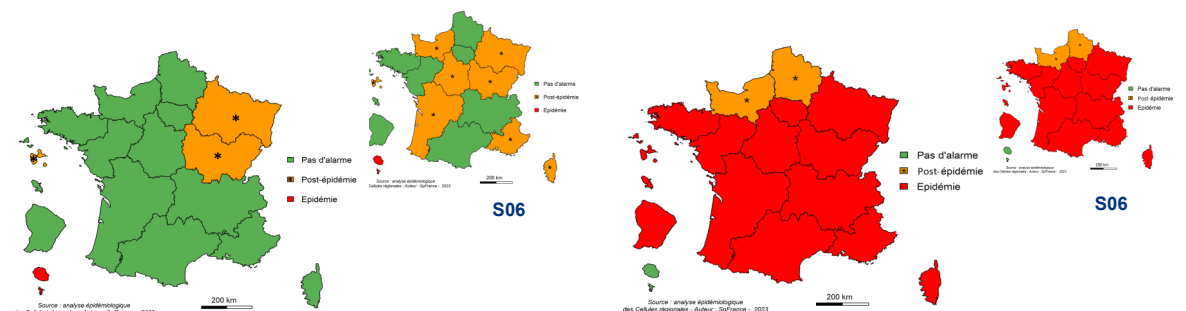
Pas d'alarme
Post-épidémie
Epidémie

200 km

Source : analyse épidémiologique
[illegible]

Pas d'alarme
Post-épidémie
Epidémie

Source : analyse épidémiologique
Cellules régionales - Auteur : SpFrance - 2023

200 km

S06

Pas d'alarme
Post-épidémie
Epidémie

200 km

Source : analyse épidémiologique
des Cellules régionales - Auteur : SpFrance - 2023

Pas d'alarme
Post-épidémie
Epidémie

Source : analyse épidémiologique
des Cellules régionales - Auteur : SpFrance - 2023

200 km

S06